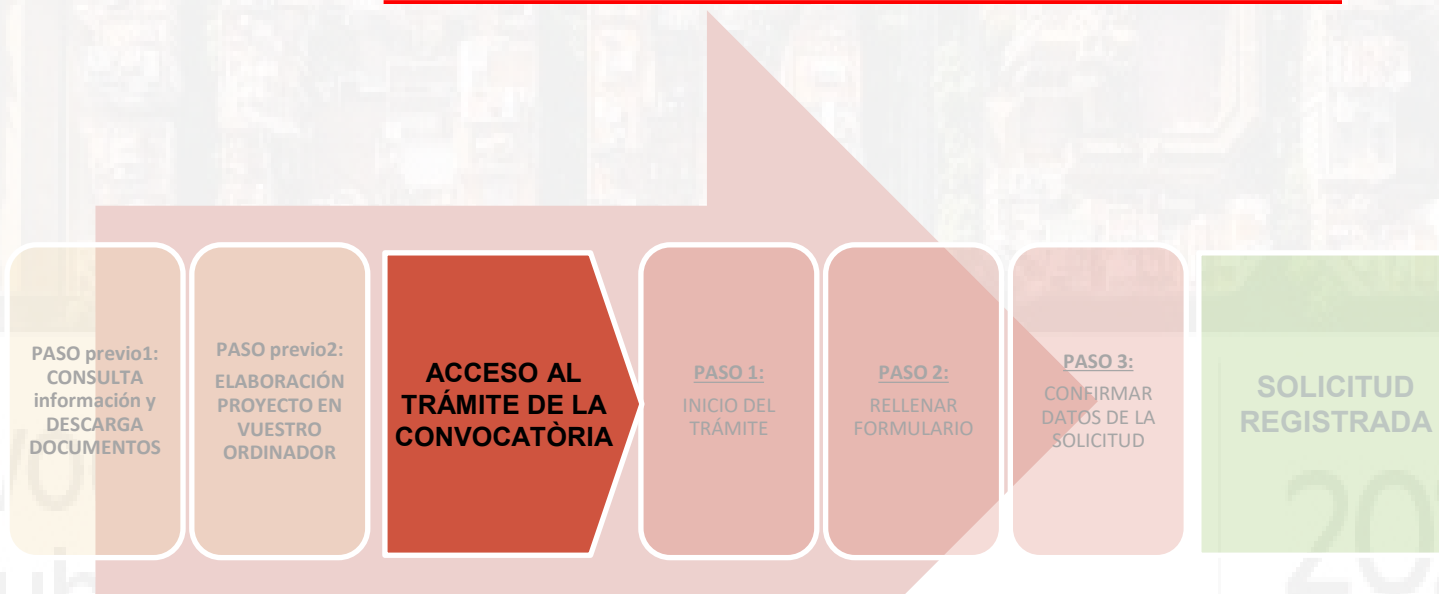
PASO previo1: CONSULTA información y DESCARGA DOCUMENTOS

PASO previo2: ELABORACIÓN PROYECTO EN VUESTRO ORDINADOR

ACCESO AL TRÁMITE DE LA CONVOCATÒRIA

PASO 1: INICIO DEL TRÁMITE

PASO 2: RELLENAR FORMULARIO

PASO 3: CONFIRMAR DATOS DE LA SOLICITUD

SOLICITUD REGISTRADA